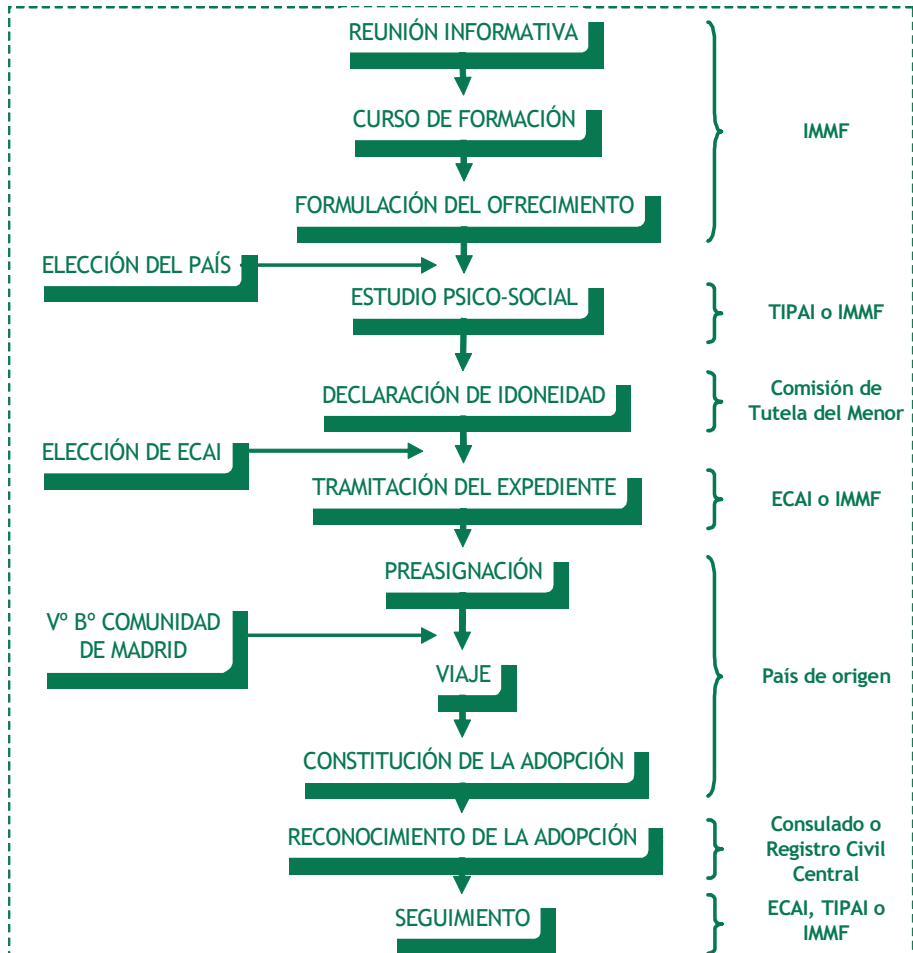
REUNIÓN INFORMATIVA

CURSO DE FORMACIÓN

FORMULACIÓN DEL OFRECIMIENTO

IMMF

ELECCIÓN DEL PAÍS

ESTUDIO PSICO-SOCIAL

TIPAI o IMMF

DECLARACIÓN DE IDONEIDAD

Comisión de Tutela del Menor

ELECCIÓN DE ECAI

TRAMITACIÓN DEL EXPEDIENTE

ECAI o IMMF

PREASIGNACIÓN

Vº Bº COMUNIDAD DE MADRID

VIAJE

CONSTITUCIÓN DE LA ADOPCIÓN

País de origen

RECONOCIMIENTO DE LA ADOPCIÓN

Consulado o Registro Civil Central

SEGUIMIENTO

ECAI, TIPAI o IMMF